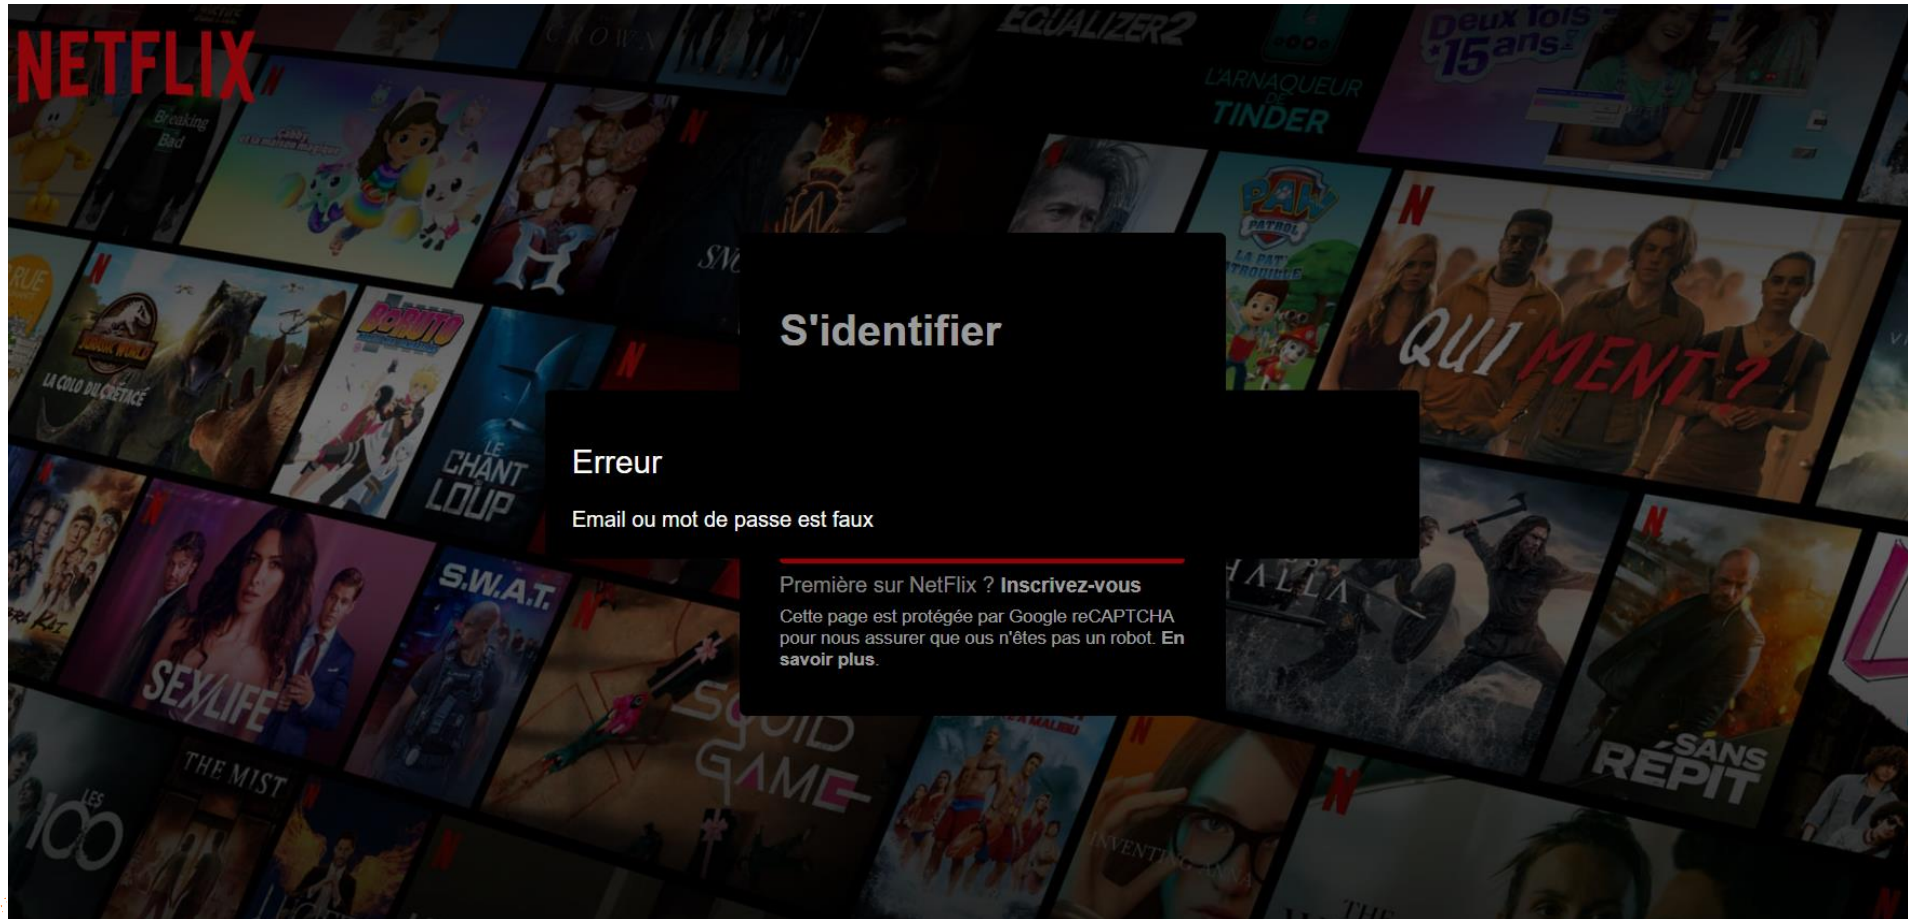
NETFLIX

S'identifier

Erreur

Email ou mot de passe est faux

Première sur NetFlix ? Inscrivez-vous

Cette page est protégée par Google reCAPTCHA pour nous assurer que ous n'êtes pas un robot. En savoir plus.

Breaking Bad

EQUALIZER 2

L'ARNAQUEUR DE TINDER

Deux fois 15 ans

PAW PATROL LA PAT' PATROUILLE

JURASSIC WORLD LA COLO DU CRÉTACÉ

BORUTO

LE CHANT DU LOUP

QUI MENT ?

S.W.A.T.

SEX/LIFE

SQUID GAME

SANS RÉPIT

THE MIST

LES 100

INVENTING ANNA